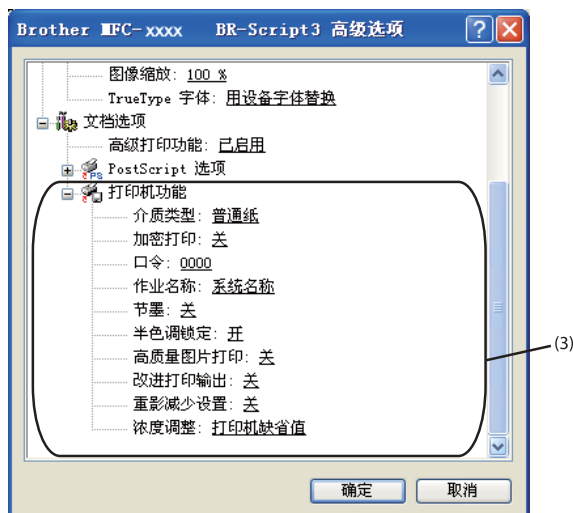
Brother MFC-XXXX BR-Script3 高级选项

图像缩放: 100 %
TrueType 字体: 用设备字体替换
文档选项
高级打印功能: 已启用
PostScript 选项
打印机功能
介质类型: 普通纸
加密打印: 关
口令: 0000
作业名称: 系统名称
节墨: 关
半色调锁定: 开
高质量图片打印: 关
改进打印输出: 关
重影减少设置: 关
浓度调整: 打印机缺省值

(3)

确定
取消